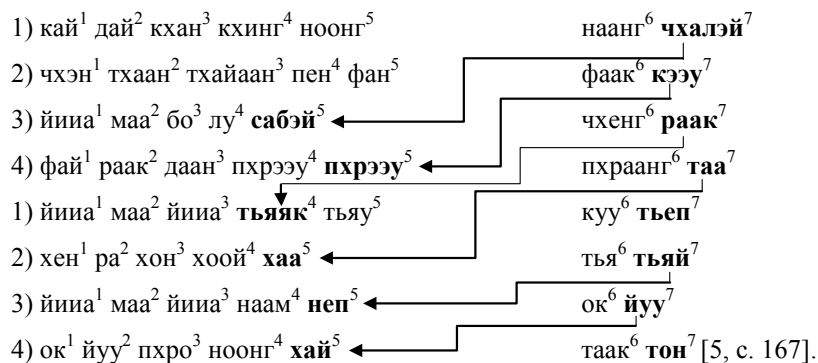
1) кай$^1$ дай$^2$ кхан$^3$ кхинг$^4$ ноонг$^5$ наанг$^6$ **чхалэй**$^7$

2) чхэн$^1$ тхаан$^2$ тхайаан$^3$ пен$^4$ фан$^5$ фаак$^6$ **кэзу**$^7$

3) йииа$^1$ маа$^2$ бо$^3$ лу$^4$ **сабэй**$^5$ чхенг$^6$ **раак**$^7$

4) фай$^1$ раак$^2$ даан$^3$ пхрээу$^4$ **пхрээу**$^5$ пхраанг$^6$ **таа**$^7$

1) йииа$^1$ маа$^2$ йииа$^3$ **тьяяк**$^4$ тьяу$^5$ куу$^6$ **тьеп**$^7$

2) хен$^1$ ра$^2$ хон$^3$ хоой$^4$ **хаа**$^5$ тья$^6$ **тьяй**$^7$

3) йииа$^1$ маа$^2$ йииа$^3$ наам$^4$ **неп**$^5$ ок$^6$ **йуу**$^7$

4) ок$^1$ йуу$^2$ пхро$^3$ ноонг$^4$ **хай**$^5$ таак$^6$ **тон**$^7$ [5, с. 167].